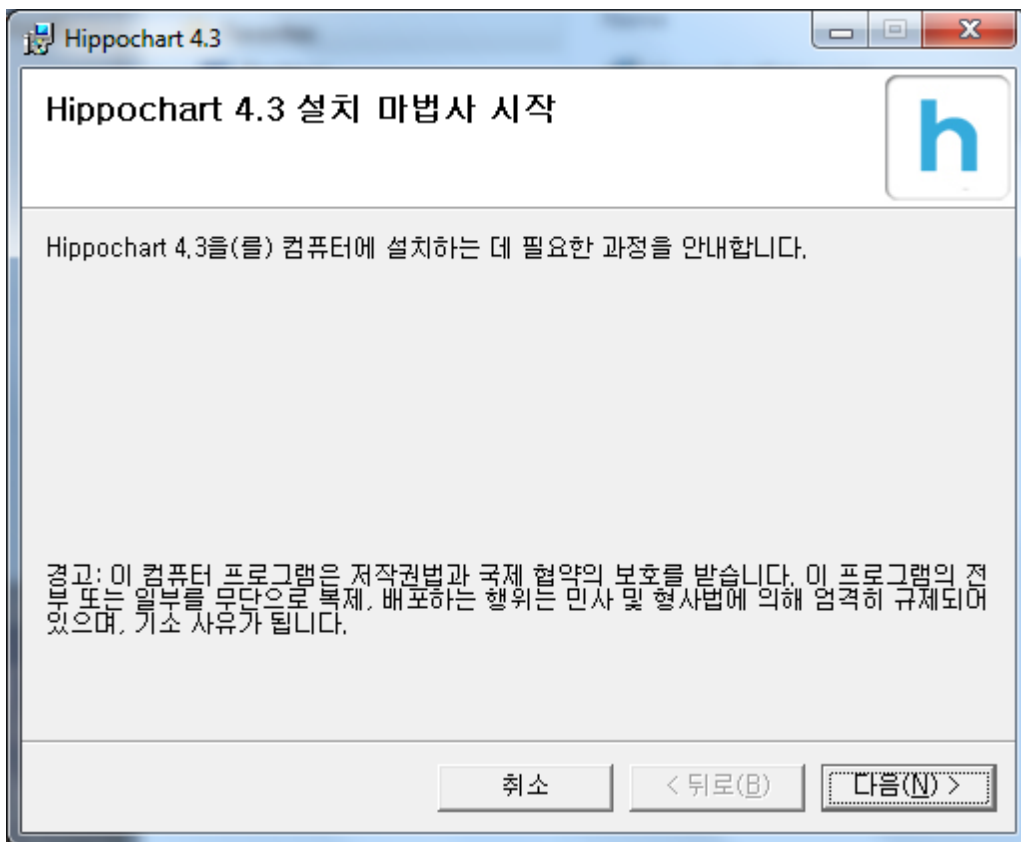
Hippochart 4.3

Hippochart 4.3 설치 마법사 시작

h

Hippochart 4.3을(를) 컴퓨터에 설치하는 데 필요한 과정을 안내합니다.

경고: 이 컴퓨터 프로그램은 저작권법과 국제 협약의 보호를 받습니다. 이 프로그램의 전부 또는 일부를 무단으로 복제, 배포하는 행위는 민사 및 형사법에 의해 엄격히 규제되어 있으며, 기소 사유가 됩니다.

취소
< 뒤로(B)
다음(N) >